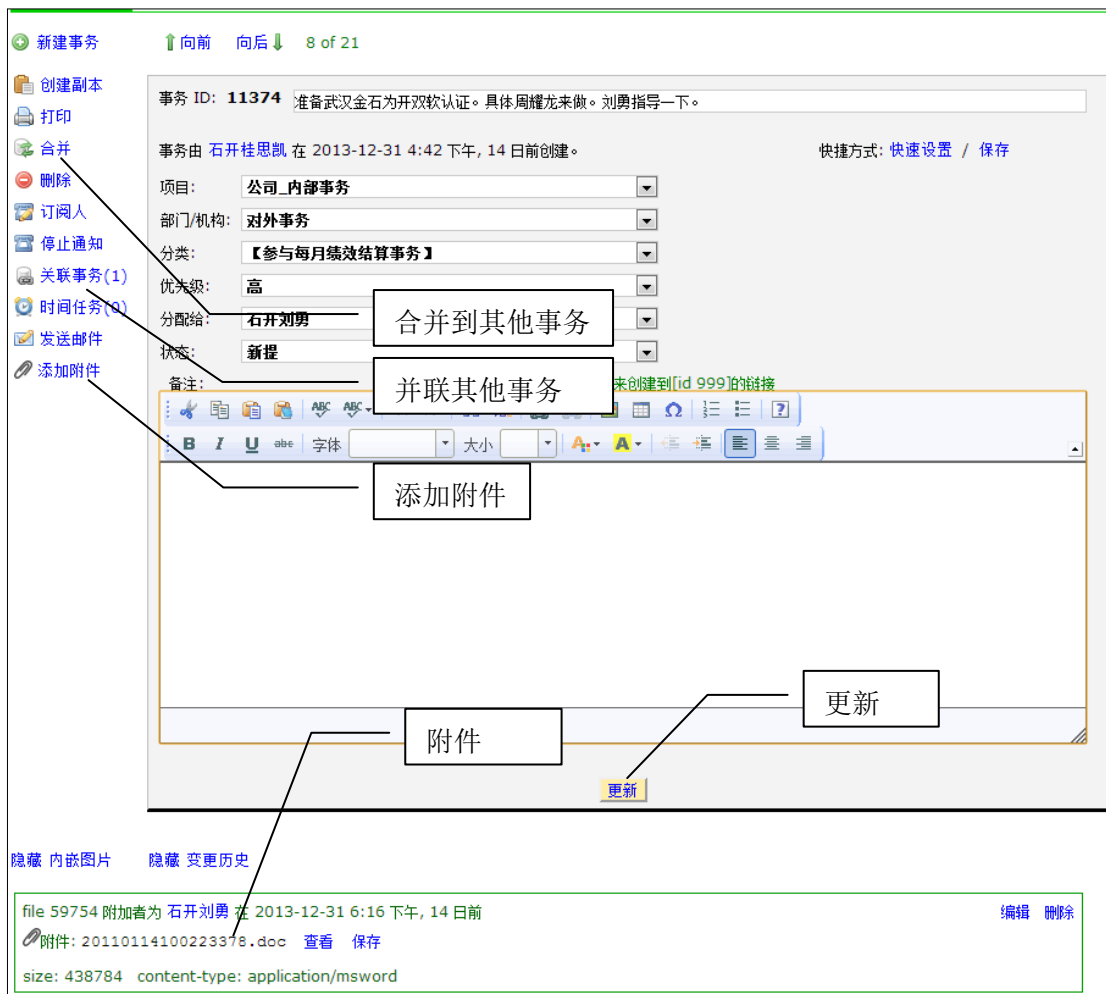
新建事务 向前 向后 8 of 21

创建副本
打印
合并
删除
订阅人
停止通知
关联事务(1)
时间任务(0)
发送邮件
添加附件

事务 ID: 11374 准备武汉金石为开双软认证。具体周耀龙来做。刘勇指导一下。

事务由 石开桂思凯 在 2013-12-31 4:42 下午, 14 日前创建。

快捷方式: 快速设置 / 保存

项目: 公司_内部事务
部门/机构: 对外事务
分类: 【参与每月绩效结算事务】
优先级: 高
分配给: 石开刘勇
状态: 新提
备注: 来创建到[id 999]的链接

字体 大小

合并到其他事务
并联其他事务
添加附件
更新
附件

更新

隐藏 内嵌图片 隐藏 变更历史

file 59754 附加者为 石开刘勇 在 2013-12-31 6:16 下午, 14 日前 编辑 删除
附件: 20110114100223378.doc 查看 保存
size: 438784 content-type: application/msword